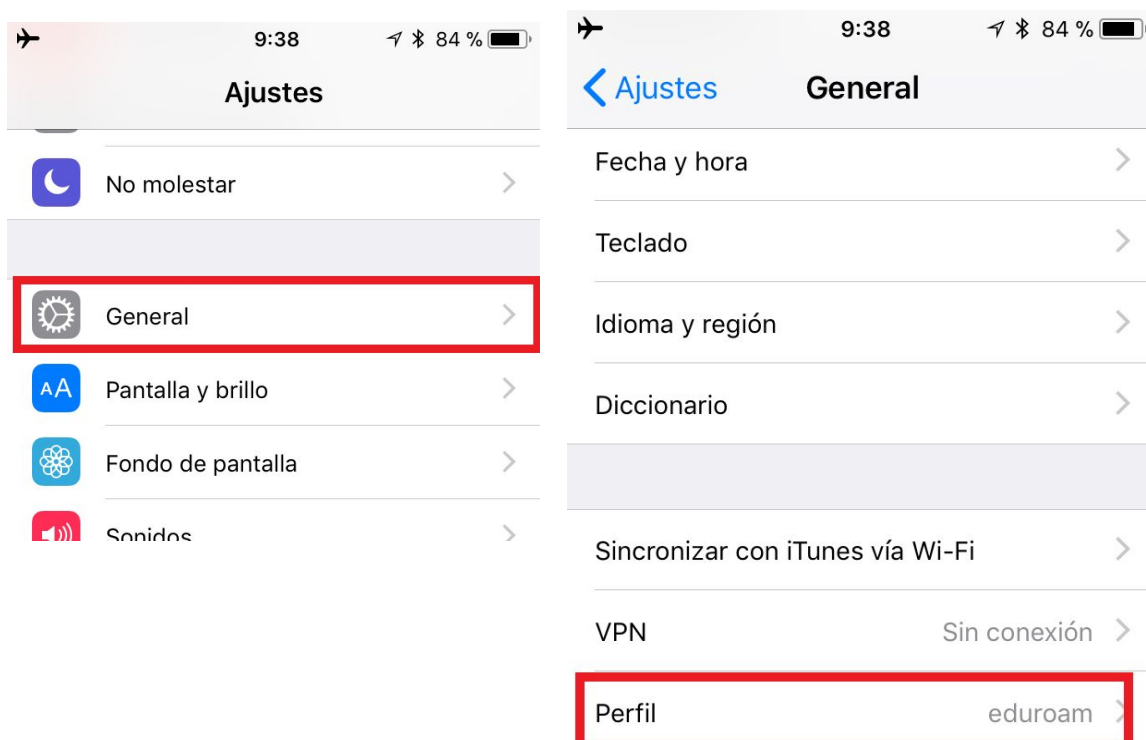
9:38 84 %

Ajustes

No molestar

General

AA Pantalla y brillo

Fondo de pantalla

Sonidos

9:38 84 %

Ajustes General

Fecha y hora

Teclado

Idioma y región

Diccionario

Sincronizar con iTunes vía Wi-Fi

VPN Sin conexión

Perfil eduroam